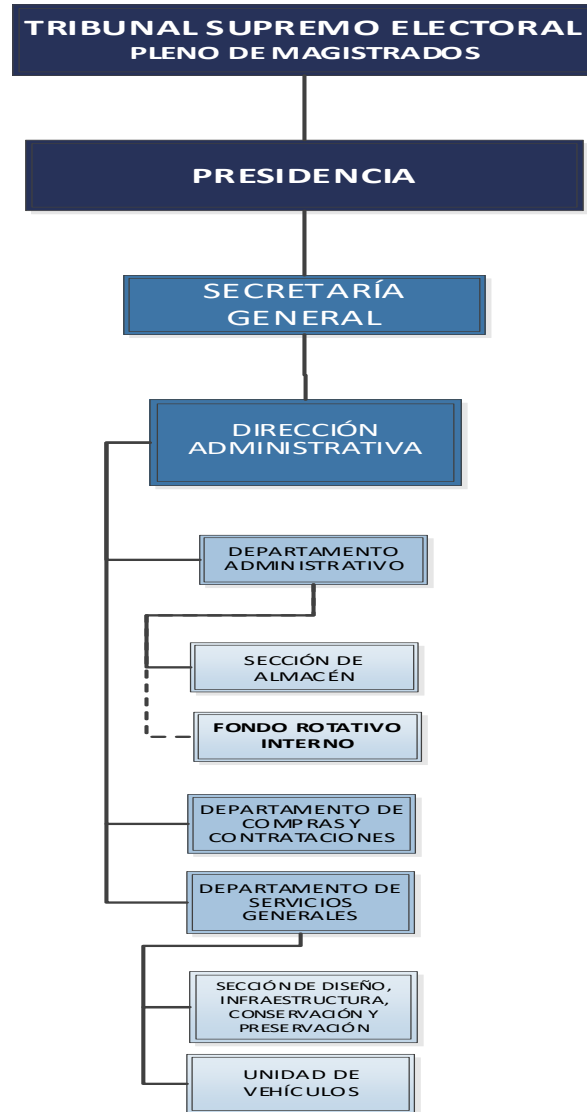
TRIBUNAL SUPREMO ELECTORAL
PLENO DE MAGISTRADOS

PRESIDENCIA

SECRETARÍA GENERAL

DIRECCIÓN ADMINISTRATIVA

DEPARTAMENTO ADMINISTRATIVO

SECCIÓN DE ALMACÉN

FONDO ROTATIVO INTERNO

DEPARTAMENTO DE COMPRAS Y CONTRATACIONES

DEPARTAMENTO DE SERVICIOS GENERALES

SECCIÓN DE DISEÑO, INFRAESTRUCTURA, CONSERVACIÓN Y PRESERVACIÓN

UNIDAD DE VEHÍCULOS